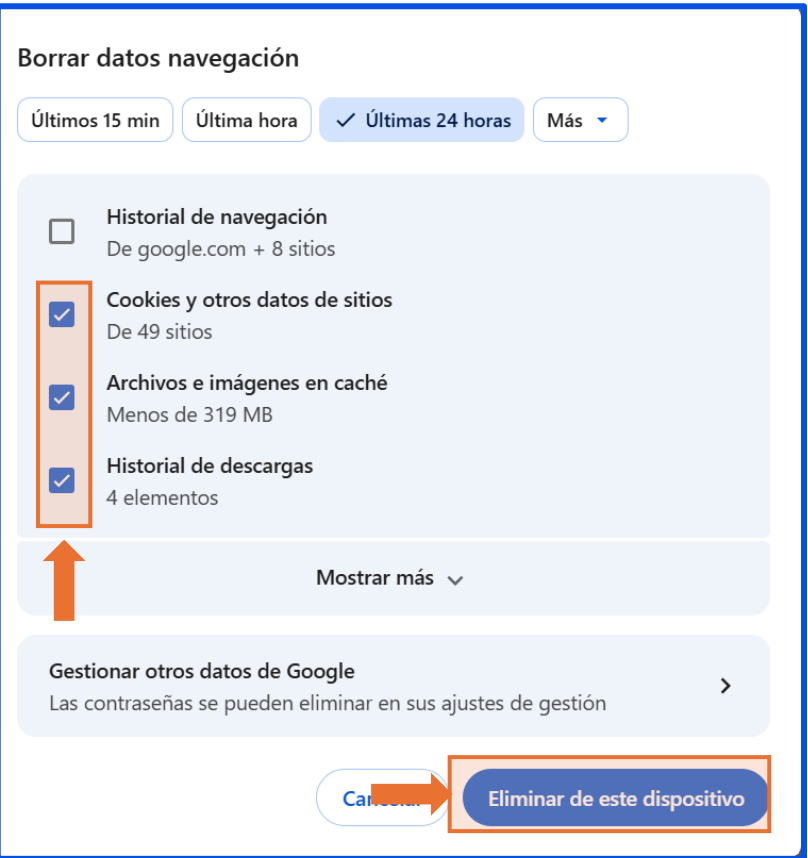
Borrar datos navegación

Últimos 15 min | Última hora | Últimas 24 horas | Más

Historial de navegación
De google.com + 8 sitios

Cookies y otros datos de sitios
De 49 sitios

Archivos e imágenes en caché
Menos de 319 MB

Historial de descargas
4 elementos

Mostrar más

Gestionar otros datos de Google
Las contraseñas se pueden eliminar en sus ajustes de gestión

Canc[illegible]

Eliminar de este dispositivo